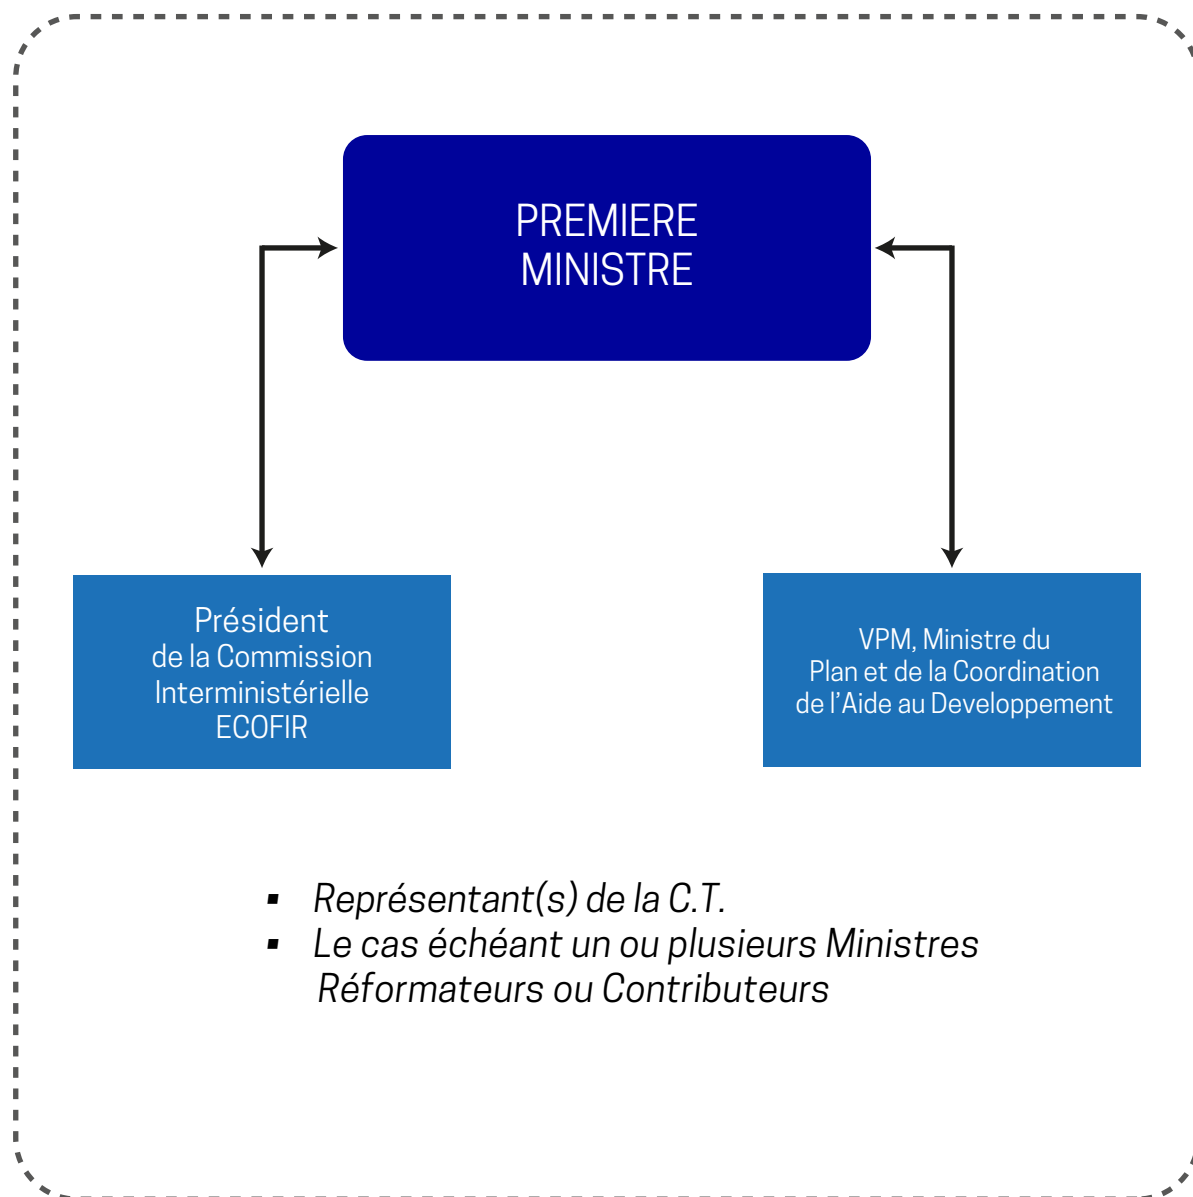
PREMIERE MINISTRE

Président de la Commission Interministérielle ECOFIR

VPM, Ministre du Plan et de la Coordination de l’Aide au Developpement

- Représentant(s) de la C.T.
- Le cas échéant un ou plusieurs Ministres Réformateurs ou Contributeurs